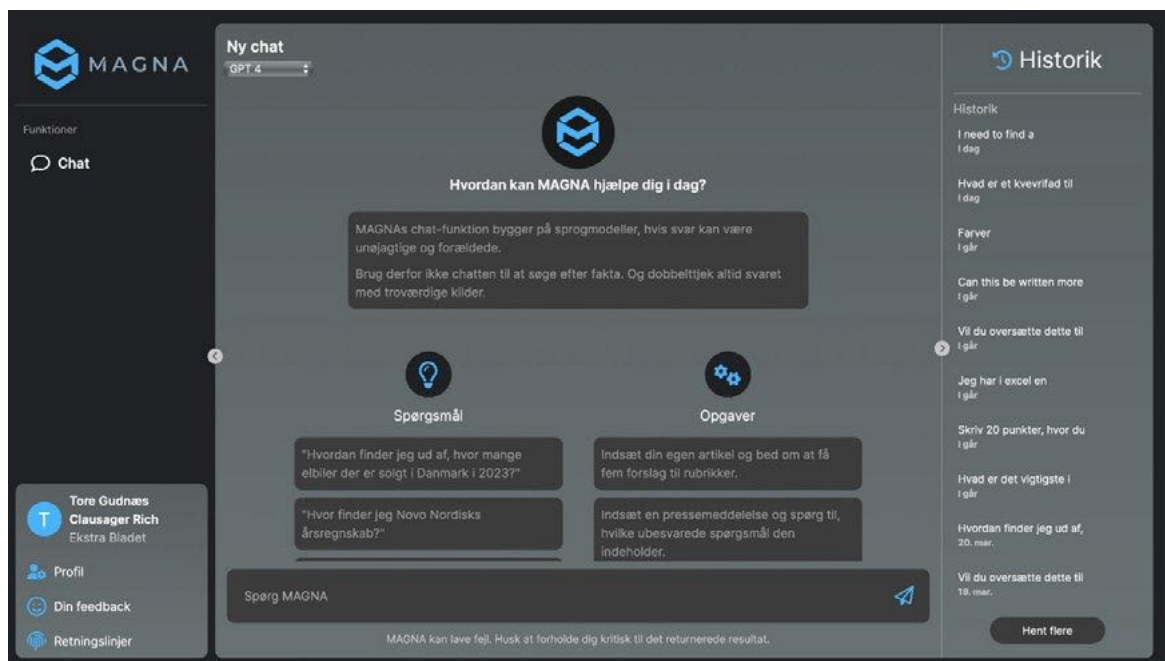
MAGNA

Funktioner

Chat

Ny chat
GPT 4

Hvordan kan MAGNA hjælpe dig i dag?

MAGNAs chat-funktion bygger på sprogmodeller, hvis svar kan være unøjagtige og forældede.

Brug derfor ikke chatten til at søge efter fakta. Og dobbelttjek altid svaret med troværdige kilder.

Spørgsmål

"Hvordan finder jeg ud af, hvor mange elbiler der er solgt i Danmark i 2023?"

"Hvor finder jeg Novo Nordisks årsregnskab?"

Opgaver

Indsæt din egen artikel og bed om at få fem forslag til rubrikker.

Indsæt en pressemeddelelse og spørg til, hvilke ubesvarede spørgsmål den indeholder.

Spørg MAGNA

MAGNA kan lave fejl. Husk at forholde dig kritisk til det returnerede resultat.

T
Tore Gudnæs Clausager Rich
Ekstra Bladet

Profil

Din feedback

Retningslinjer

Historik

Historik

I need to find a
I dag

Hvad er et kvevrifad til
I dag

Farver
I går

Can this be written more
I går

Vil du oversætte dette til
I går

Jeg har i excel en
I går

Skriv 20 punkter, hvor du
I går

Hvad er det vigtigste i
I går

Hvordan finder jeg ud af,
20. mar.

Vil du oversætte dette til
19. mar.

Hent flere